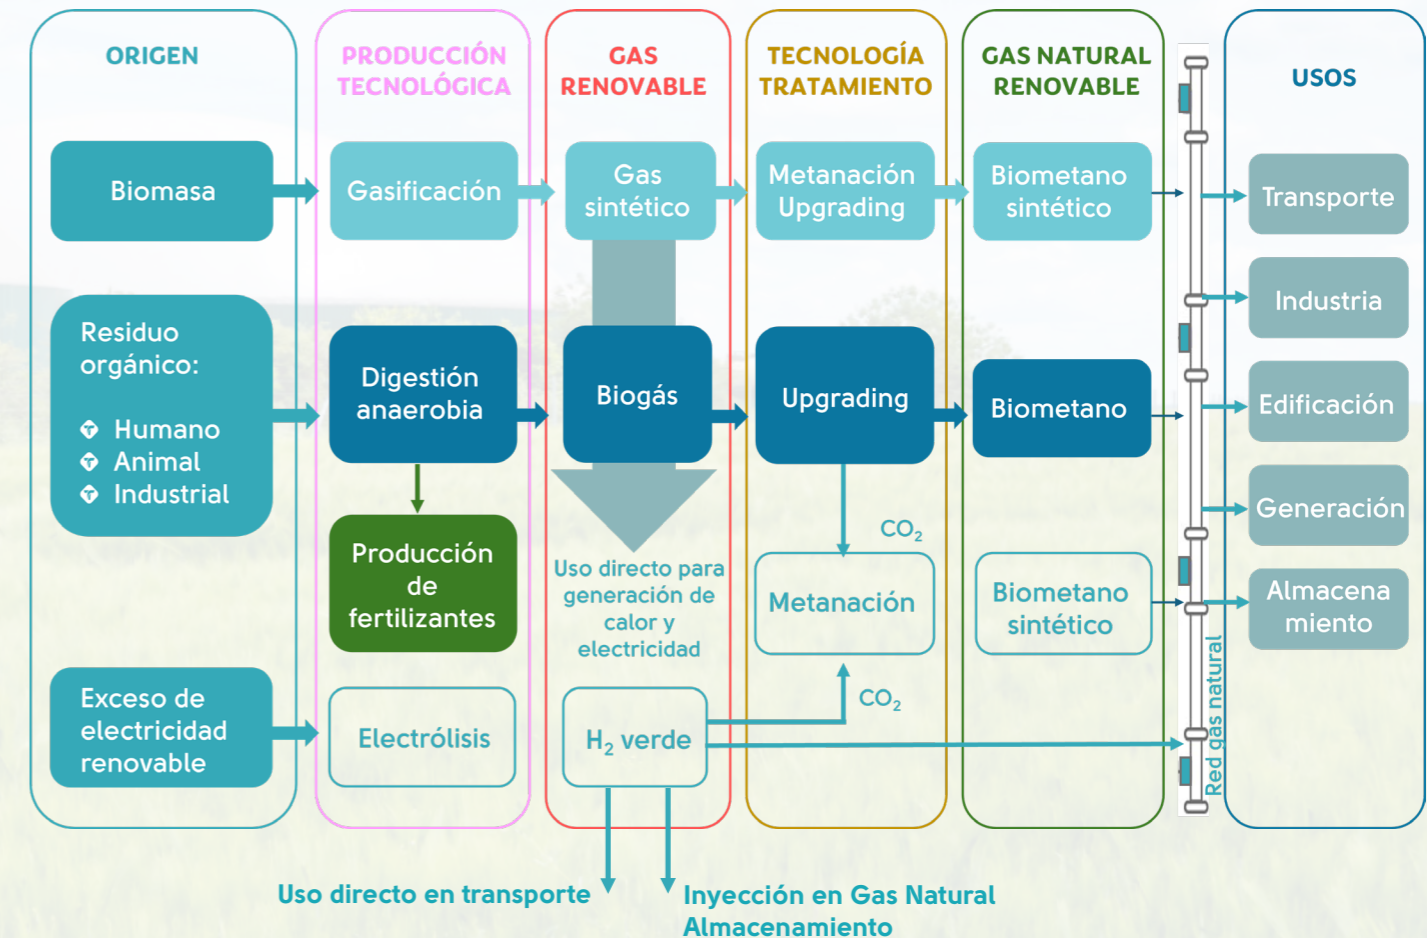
ORIGEN

PRODUCCIÓN TECNOLÓGICA

GAS RENOVABLE

TECNOLOGÍA TRATAMIENTO

GAS NATURAL RENOVABLE

USOS

Biomasa

Gasificación

Gas sintético

Metanación Upgrading

Biometano sintético

Transporte

Residuo orgánico:

Humano
Animal
Industrial

Digestión anaerobia

Biogás

Upgrading

Biometano

Industria

Edificación

Generación

Producción de fertilizantes

Uso directo para generación de calor y electricidad

$CO_2$

Metanación

Biometano sintético

Almacena miento

Exceso de electricidad renovable

Electrólisis

$H_2$ verde

$CO_2$

Red gas natural

Uso directo en transporte

Inyección en Gas Natural Almacenamiento